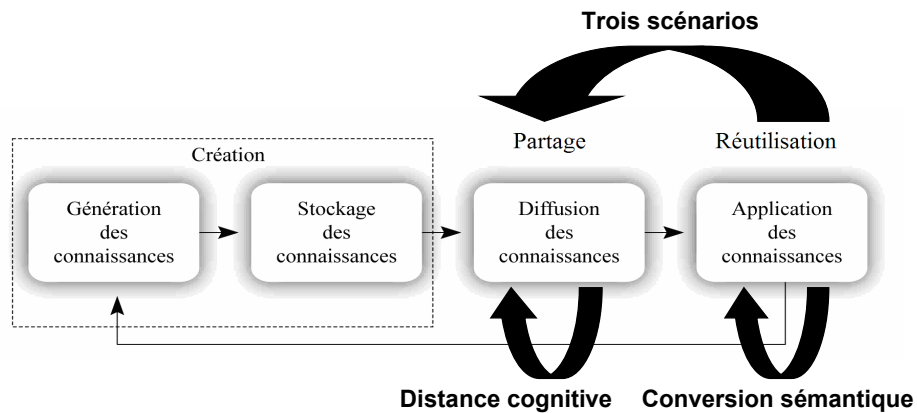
Trois scénarios

Partage

Réutilisation

Création

Génération des connaissances

Stockage des connaissances

Diffusion des connaissances

Application des connaissances

Distance cognitive

Conversion sémantique